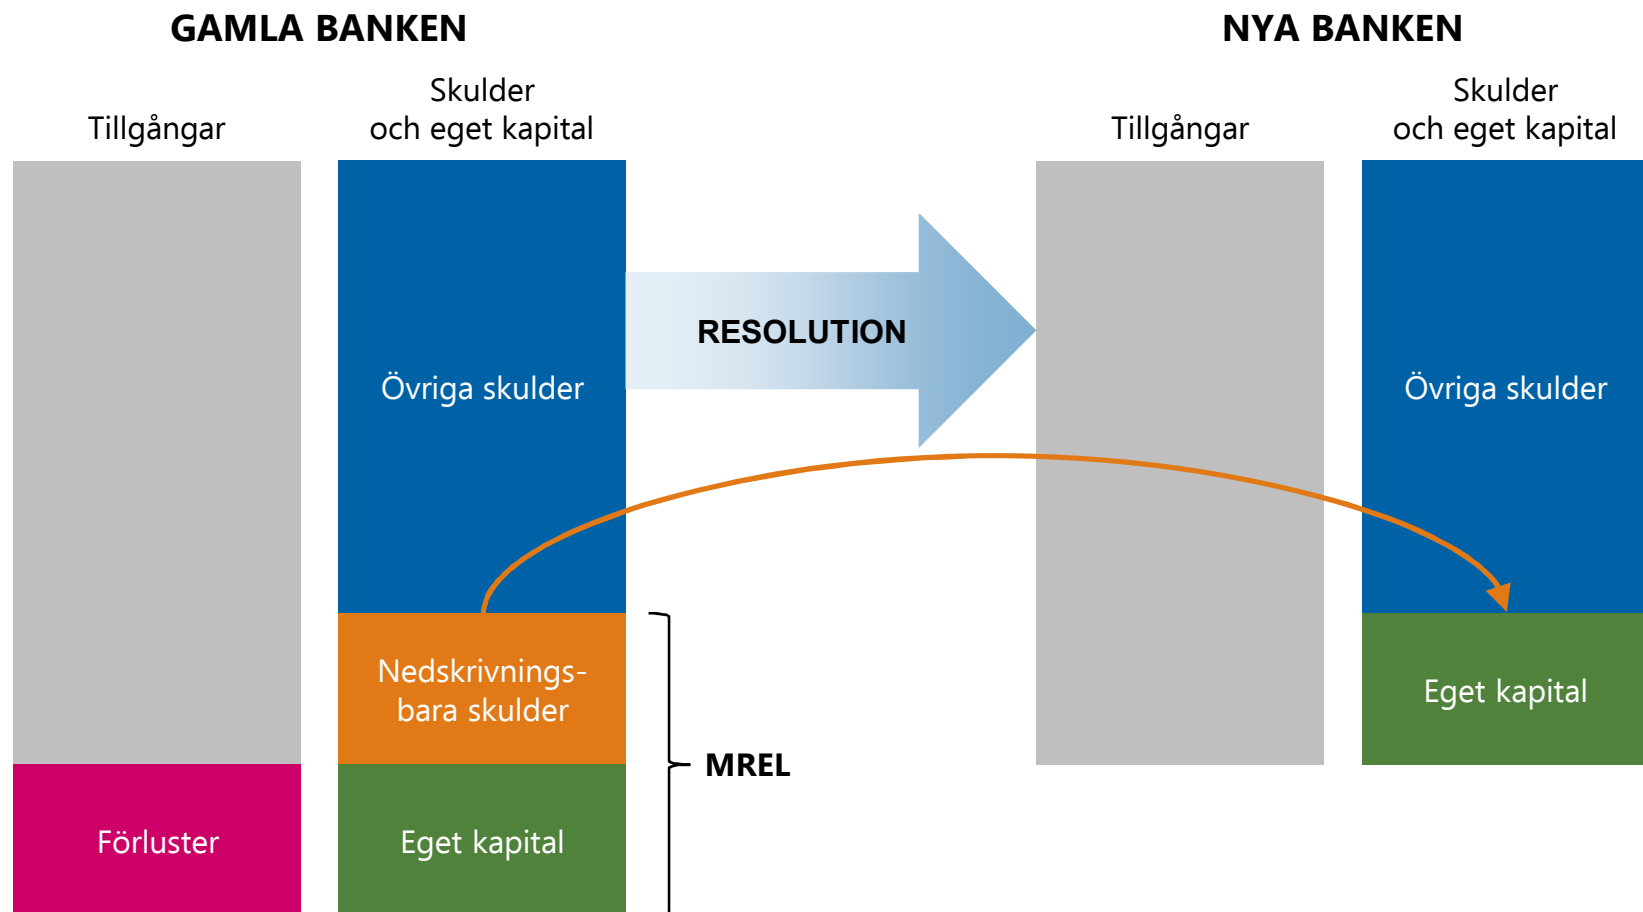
GAMLA BANKEN

NYA BANKEN

Tillgångar

Skulder och eget kapital

Tillgångar

Skulder och eget kapital

Övriga skulder

RESOLUTION

Övriga skulder

Nedskrivningsbara skulder

Eget kapital

MREL

Förluster

Eget kapital